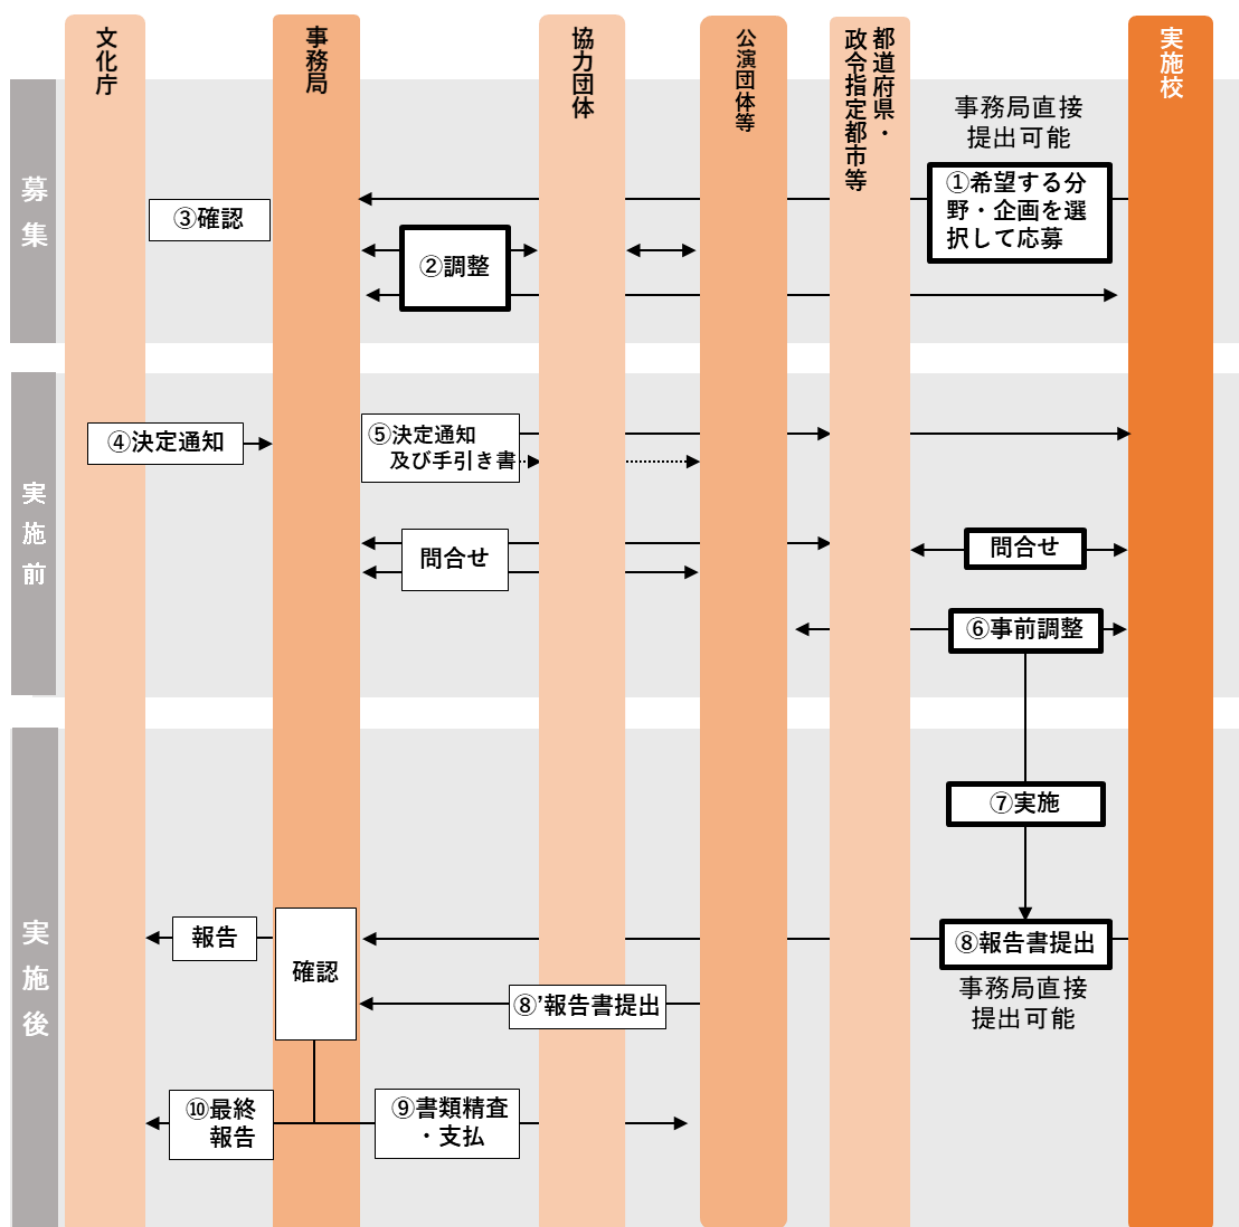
文化庁

事務局

協力団体

公演団体等

都道府県・政令指定都市等

実施校

募集

事務局直接提出可能

①希望する分野・企画を選択して応募

③確認

②調整

実施前

④決定通知

⑤決定通知及び手引き書

問合せ

問合せ

⑥事前調整

実施後

⑦実施

報告

確認

⑧報告書提出

事務局直接提出可能

⑧'報告書提出

⑩最終報告

⑨書類精査・支払